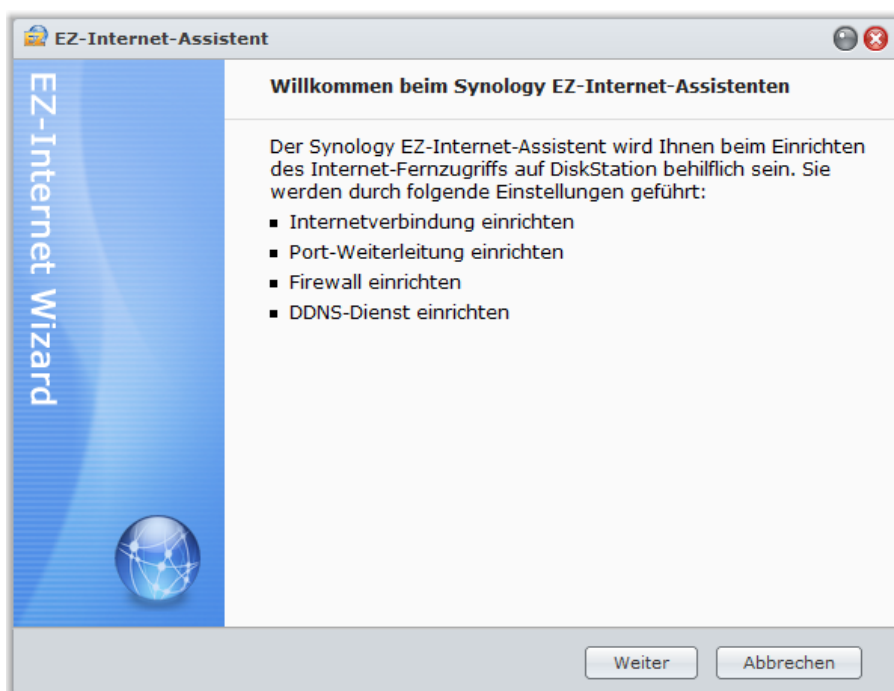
EZ-Internet-Assistent

EZ-Internet Wizard

Willkommen beim Synology EZ-Internet-Assistenten

Der Synology EZ-Internet-Assistent wird Ihnen beim Einrichten des Internet-Fernzugriffs auf DiskStation behilflich sein. Sie werden durch folgende Einstellungen geführt:

- Internetverbindung einrichten
- Port-Weiterleitung einrichten
- Firewall einrichten
- DDNS-Dienst einrichten

Weiter | Abbrechen